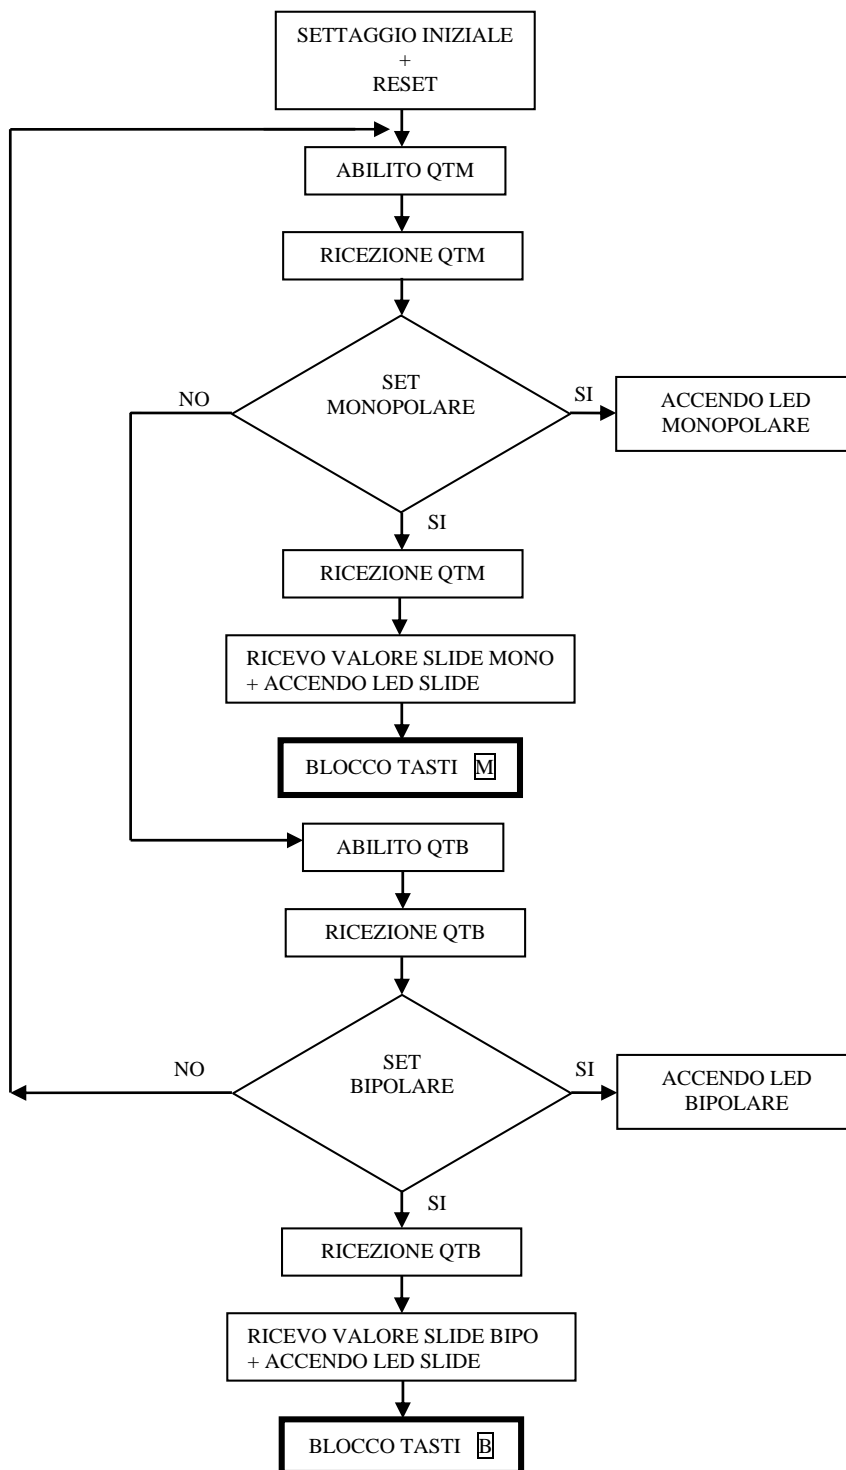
SETTAGGIO INIZIALE
+
RESET

ABILITO QTM

RICEZIONE QTM

SET
MONOPOLARE

NO

SI

ACCENDO LED
MONOPOLARE

SI

RICEZIONE QTM

RICEVO VALORE SLIDE MONO
+ ACCENDO LED SLIDE

BLOCCO TASTI M

ABILITO QTB

RICEZIONE QTB

SET
BIPOLARE

NO

SI

ACCENDO LED
BIPOLARE

SI

RICEZIONE QTB

RICEVO VALORE SLIDE BIPO
+ ACCENDO LED SLIDE

BLOCCO TASTI B